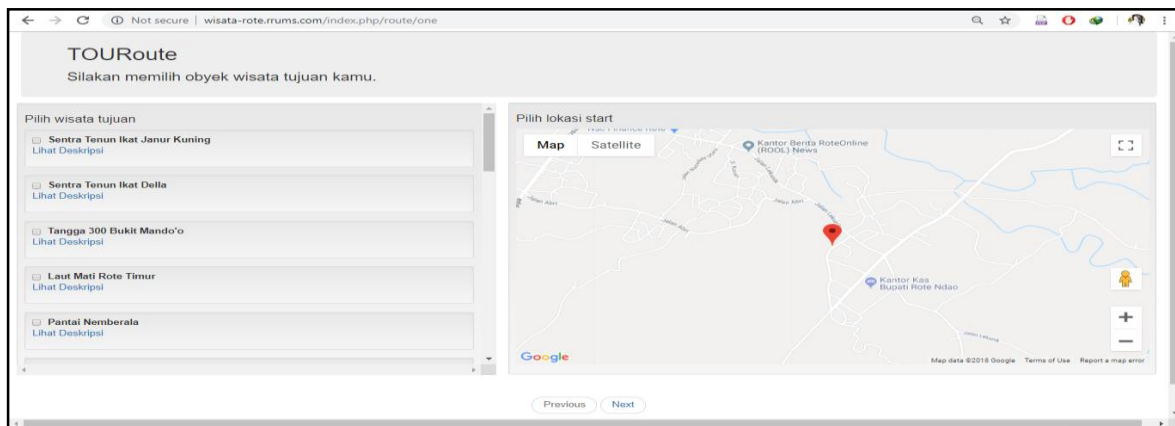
Not secure | wisata-rote.rrums.com/index.php/route/one

TOURoute
Silakan memilih obyek wisata tujuan kamu.

Pilih wisata tujuan

Sentra Tenun Ikat Janur Kuning
Lihat Deskripsi

Sentra Tenun Ikat Della
Lihat Deskripsi

Tangga 300 Bukit Mando'o
Lihat Deskripsi

Laut Mati Rote Timur
Lihat Deskripsi

Pantai Nemberala
Lihat Deskripsi

Pilih lokasi start

Map Satellite

Kantor Berita RoteOnline (ROOL) News

Jalan Abri

Jalan Abri

Kantor Kas Bupati Rote Ndao

Jalan Lekuna

Google

Map data ©2018 Google Terms of Use Report a map error

Previous Next